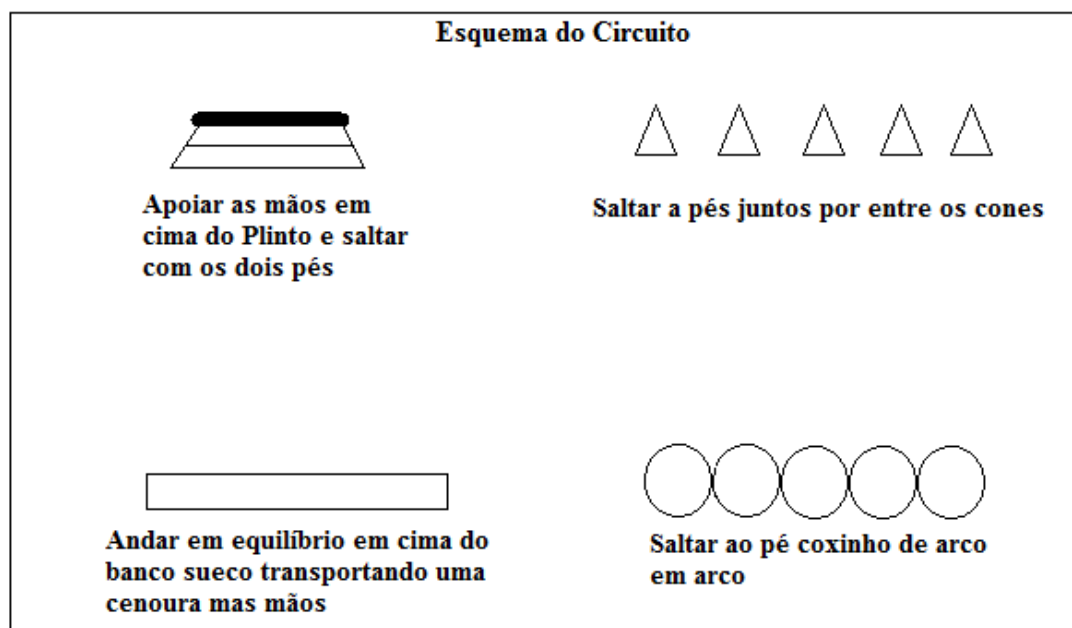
Esquema do Circuito

Apoiar as mãos em cima do Plinto e saltar com os dois pés

Saltar a pés juntos por entre os cones

Andar em equilíbrio em cima do banco sueco transportando uma cenoura mas mãos

Saltar ao pé coxinho de arco em arco